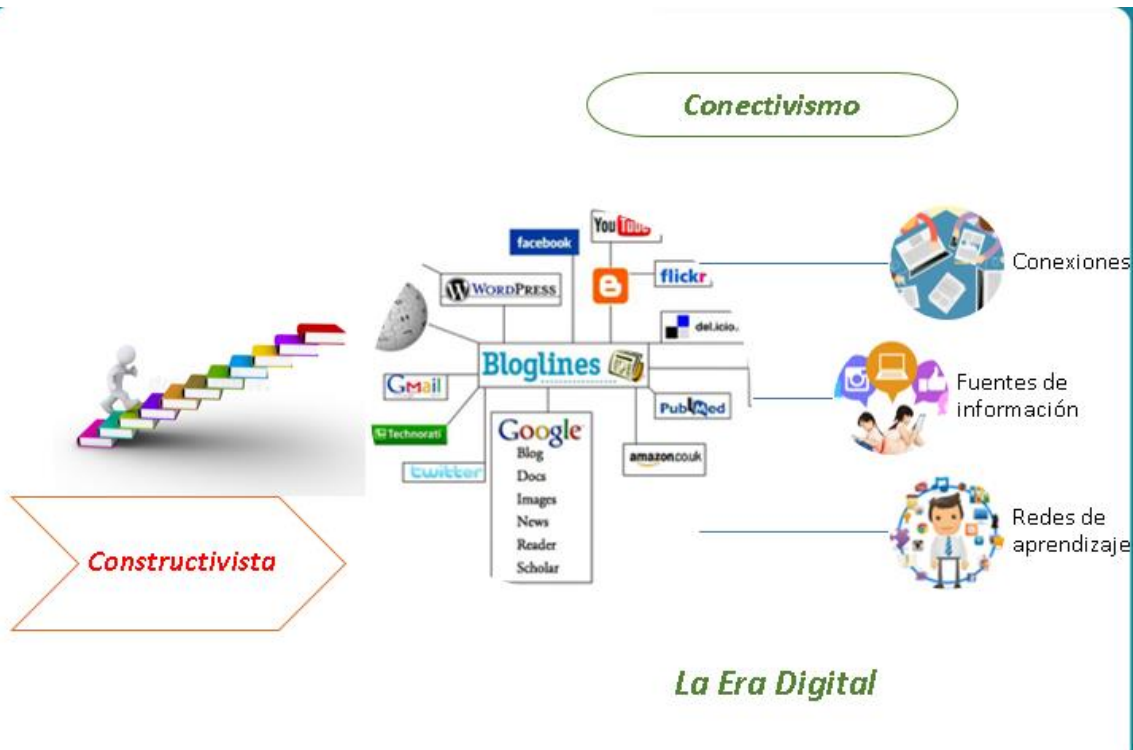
Conectivismo

YouTube

facebook

WordPress

flickr

del.icio.

Bloglines

Gmail

PubMed

Technorati

twitter

Google
Blog
Docs
Images
News
Reader
Scholar

amazon.co.uk

Conexiones

Fuentes de información

Redes de aprendizaje

Constructivista

La Era Digital